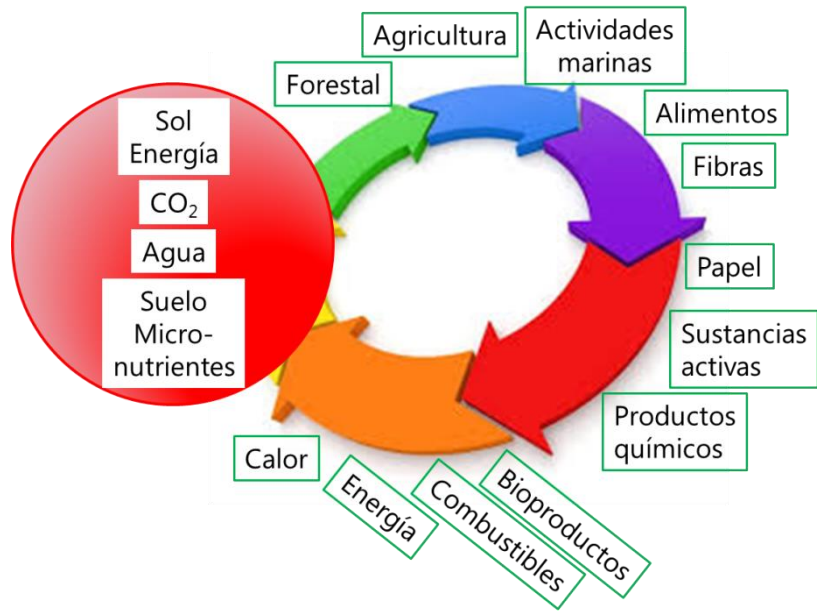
Sol
Energía

$CO_2$

Agua

Suelo
Micro-
nutrientes

Forestal

Agricultura

Actividades marinas

Alimentos

Fibras

Papel

Sustancias activas

Productos químicos

Bioproductos

Combustibles

Energía

Calor